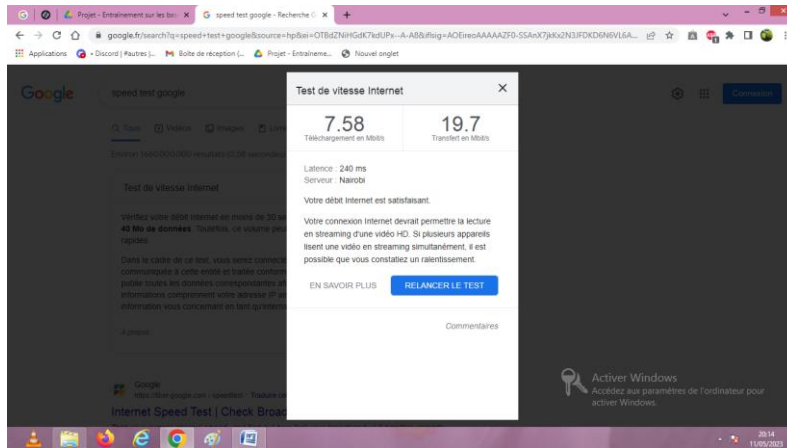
Projet - Entraînement sur les bas ×
speed test google - Recherche G ×
+

google.fr/search?q=speed+test+google&source=hp&ei=OTBdZNiHGdK7kdUPx--A-A8&iflsig=AOEireoAAAAAZF0-SSAnX7jkKx2N3JFDKD6N6VL6A...

Applications
Discord | #autres |...
Boîte de réception (...
Projet - Entraîneme...
Nouvel onglet

Google
speed test google
Connexion

Tous
Vidéos
Images
Livres

Environ 1 460 000 000 résultats (0,58 secondes)

Test de vitesse Internet

Vérifiez votre débit Internet en moins de 30 secondes. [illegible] 40 Mo de données. Toutefois, ce volume peut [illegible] rapides.

Dans le cadre de ce test, vous serez connecté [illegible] communiquée à cette entité et traitée conform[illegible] publie toutes les données correspondantes et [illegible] informations comprennent votre adresse IP et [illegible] information vous concernant en tant qu'utilisa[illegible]

À propos

Google
https://fast.google.com › speedtest · Traduire cette page

Internet Speed Test | Check Broad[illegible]

Test de vitesse Internet
×

7.58
Téléchargement en Mbit/s

19.7
Transfert en Mbit/s

Latence : 240 ms
Serveur : Nairobi

Votre débit Internet est satisfaisant.

Votre connexion Internet devrait permettre la lecture en streaming d'une vidéo HD. Si plusieurs appareils lisent une vidéo en streaming simultanément, il est possible que vous constatiez un ralentissement.

EN SAVOIR PLUS
RELANCER LE TEST

Commentaires

Activer Windows
Accédez aux paramètres de l'ordinateur pour activer Windows.

20:14
11/05/2023